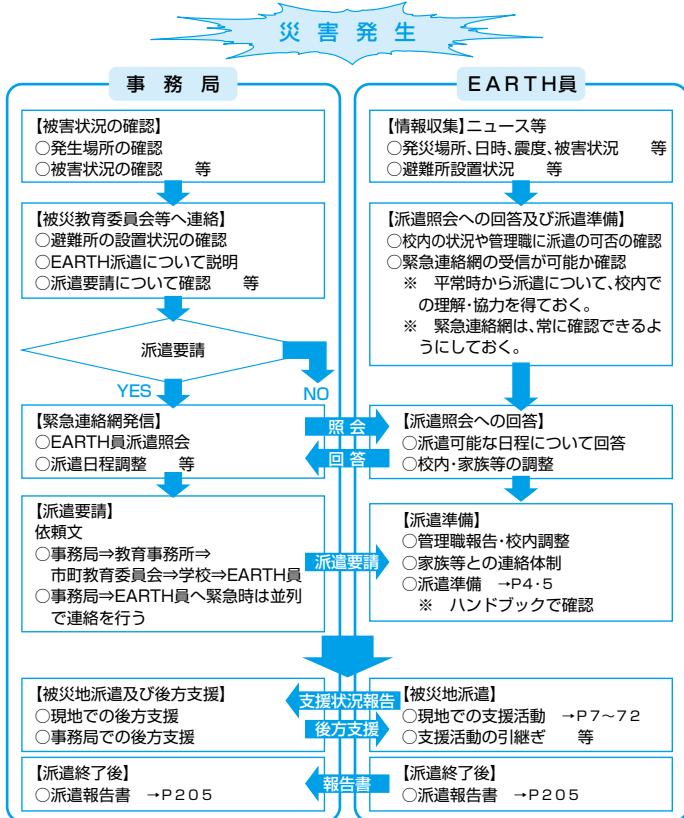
災害発生

事務局

【被害状況の確認】
○発生場所の確認
○被害状況の確認　　等

【被災教育委員会等へ連絡】
○避難所の設置状況の確認
○EARTH派遣について説明
○派遣要請について確認　　等

派遣要請

YES

NO

【緊急連絡網発信】
○EARTH員派遣照会
○派遣日程調整　　等

【派遣要請】
依頼文
○事務局⇒教育事務所⇒市町教育委員会⇒学校⇒EARTH員
○事務局⇒EARTH員へ緊急時は並列で連絡を行う

【被災地派遣及び後方支援】
○現地での後方支援
○事務局での後方支援

【派遣終了後】
○派遣報告書　→P205

EARTH員

【情報収集】ニュース等
○発災場所、日時、震度、被害状況　　等
○避難所設置状況　　等

【派遣照会への回答及び派遣準備】
○校内の状況や管理職に派遣の可否の確認
○緊急連絡網の受信が可能か確認
※　平常時から派遣について、校内での理解・協力を得ておく。
※　緊急連絡網は、常に確認できるようにしておく。

照会

回答

【派遣照会への回答】
○派遣可能な日程について回答
○校内・家族等の調整

派遣要請

【派遣準備】
○管理職報告・校内調整
○家族等との連絡体制
○派遣準備　→P4・5
※　ハンドブックで確認

支援状況報告

後方支援

【被災地派遣】
○現地での支援活動　→P7～72
○支援活動の引継ぎ　　等

報告書

【派遣終了後】
○派遣報告書　→P205